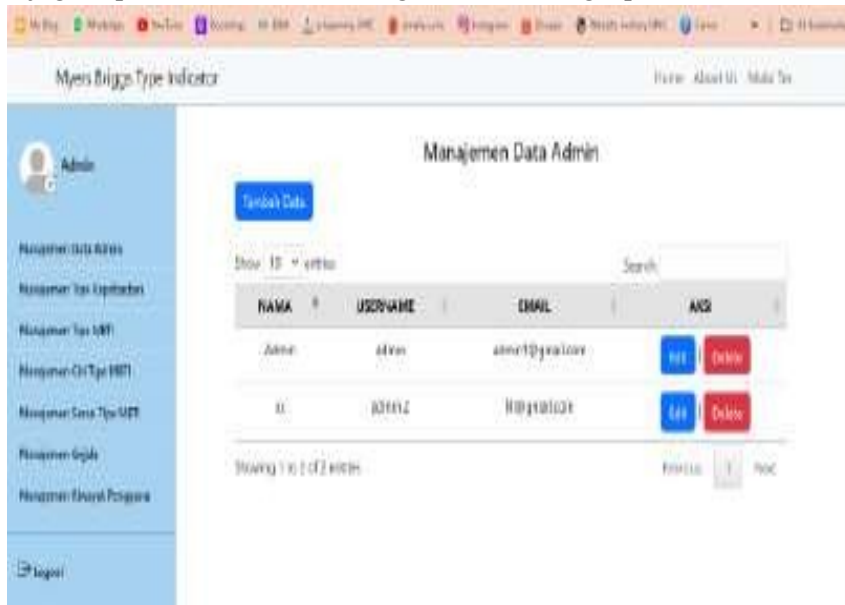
Myers Briggs Type Indicator

Home About Us Mulai Tes

Admin

Manajemen Data Admin
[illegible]
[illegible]
Manajemen Ciri Tipe MBTI
Manajemen Saran Tipe MBTI
Manajemen Gejala
Manajemen Riwayat Pengguna

Logout

Manajemen Data Admin

Tambah Data

Show 10 entries

Search:

| NAMA | USERNAME | EMAIL | AKSI |
|---|---|---|---|
| Admin | admin | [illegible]@gmail.com | Edit Delete |
| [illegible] | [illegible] | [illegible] | Edit Delete |

Showing 1 to 2 of 2 entries

Previous 1 Next